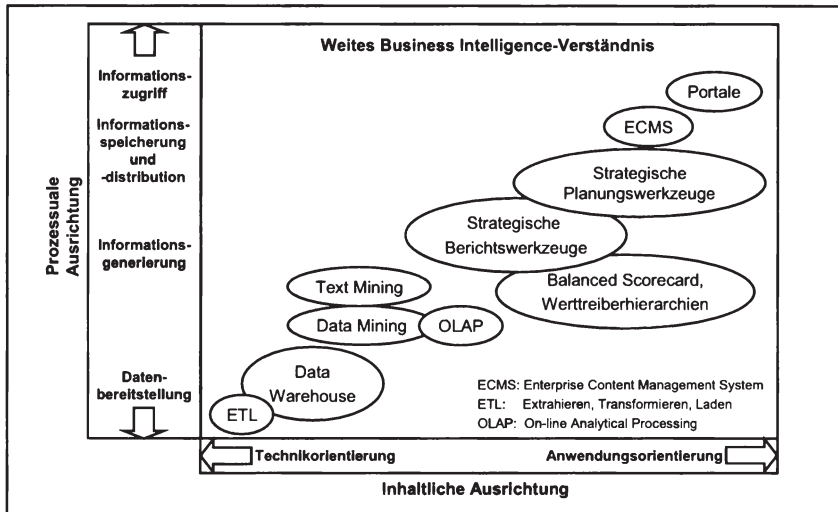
Prozessuale Ausrichtung

Informationszugriff

Informationsspeicherung und -distribution

Informationsgenerierung

Datenbereitstellung

Weites Business Intelligence-Verständnis

Portale

ECMS

Strategische Planungswerkzeuge

Strategische Berichtswerkzeuge

Balanced Scorecard, Werttreiberhierarchien

Text Mining

Data Mining

OLAP

Data Warehouse

ETL

ECMS: Enterprise Content Management System
ETL: Extrahieren, Transformieren, Laden
OLAP: On-line Analytical Processing

Technikorientierung

Anwendungsorientierung

Inhaltliche Ausrichtung